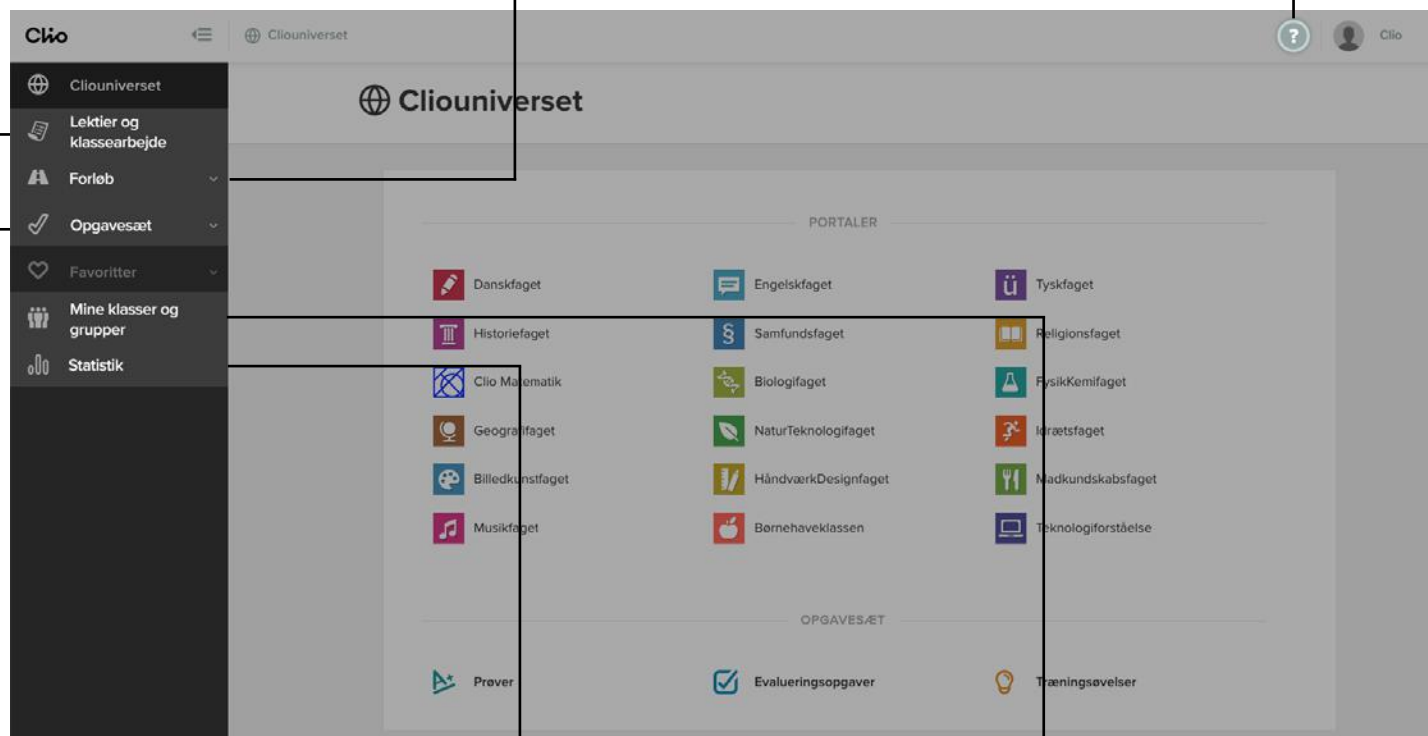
Clio

Cliouniverset

Clio

Cliouniverset

Lektier og klassearbejde

Forløb

Opgavesæt

Favoritter

Mine klasser og grupper

Statistik

Cliouniverset

PORTALER

Danskfaget

Engelskfaget

Tyskfaget

Historiefaget

Samfundsfaget

Religionsfaget

Clio Matematik

Biologifaget

FysikKemifaget

Geografifaget

NaturTeknologifaget

Idrætsfaget

Billedkunstfaget

HåndværkDesignfaget

Madkundskabsfaget

Musikfaget

Børnehaveklassen

Teknologiforståelse

OPGAVESÆT

Prøver

Evalueringsopgaver

Træningsøvelser